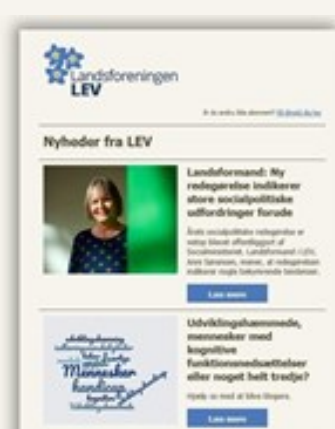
Landsforeningen
LEV

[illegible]

Nyheder fra LEV

Landsformand: Ny redegørelse indikerer store socialpolitiske udfordringer forude

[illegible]

Læs mere

Udviklingshæmmede, mennesker med kognitive funktionsnedsættelser eller noget helt tredje?

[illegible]

Mennesker
handicap

Læs mere